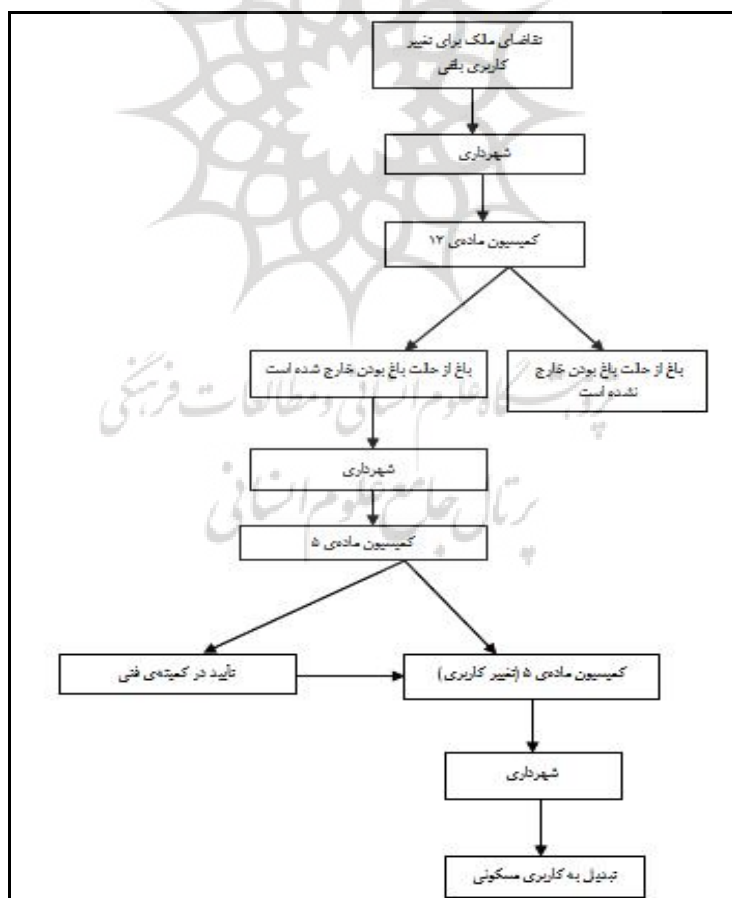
تقاضای ملک برای تغییر کاربری باغی

شهرداری

کمیسیون ماده‌ی ۱۲

باغ از حالت باغ بودن خارج شده است

باغ از حالت باغ بودن خارج نشده است

شهرداری

کمیسیون ماده‌ی ۵

تأیید در کمیته‌ی فنی

کمیسیون ماده‌ی ۵ (تغییر کاربری)

شهرداری

تبدیل به کاربری مسکونی

پژوهشگاه علوم انسانی و مطالعات فرهنگی
پرتال جامع علوم انسانی